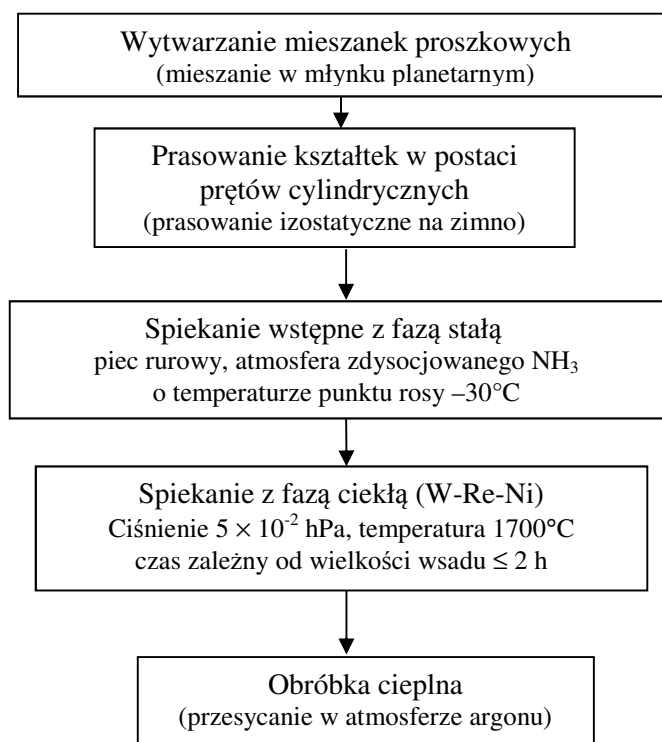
Wytwarzanie mieszanek proszkowych
(mieszanie w młynku planetarnym)

Prasowanie kształtek w postaci prętów cylindrycznych
(prasowanie izostatyczne na zimno)

Spiekanie wstępne z fazą stałą
piec rurowy, atmosfera zdysocjowanego $NH_3$ o temperaturze punktu rosy –30°C

Spiekanie z fazą ciekłą (W-Re-Ni)
Ciśnienie $5 \times 10^{-2}$ hPa, temperatura 1700°C
czas zależny od wielkości wsadu $\leq 2$ h

Obróbka cieplna
(przesycanie w atmosferze argonu)